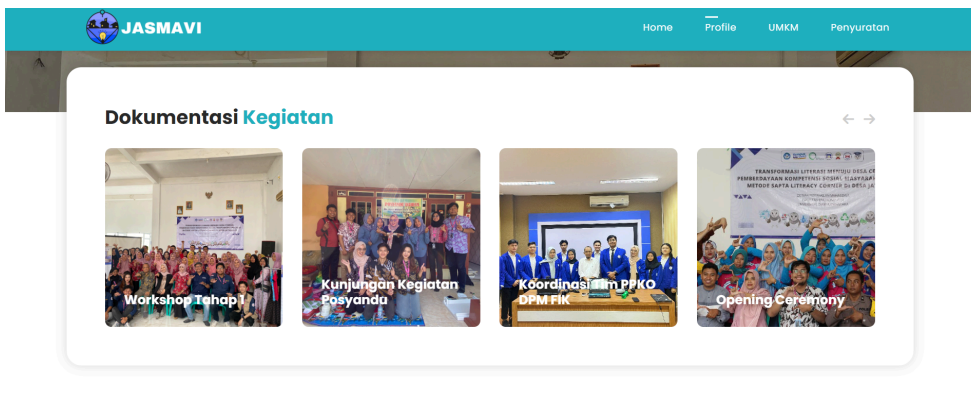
JASMAVI

Home Profile UMKM Penyuratan

Dokumentasi Kegiatan

Workshop Tahap 1

Kunjungan Kegiatan Posyanda

Koordinasi Tim PPKO DPM FIK

TRANSFORMASI LITERASI MENUJU DESA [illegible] PEMBERDAYAAN KOMPETENSI SOSIAL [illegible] METODE SAPTA LITERACY CORNER DI DESA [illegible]

Opening Ceremony